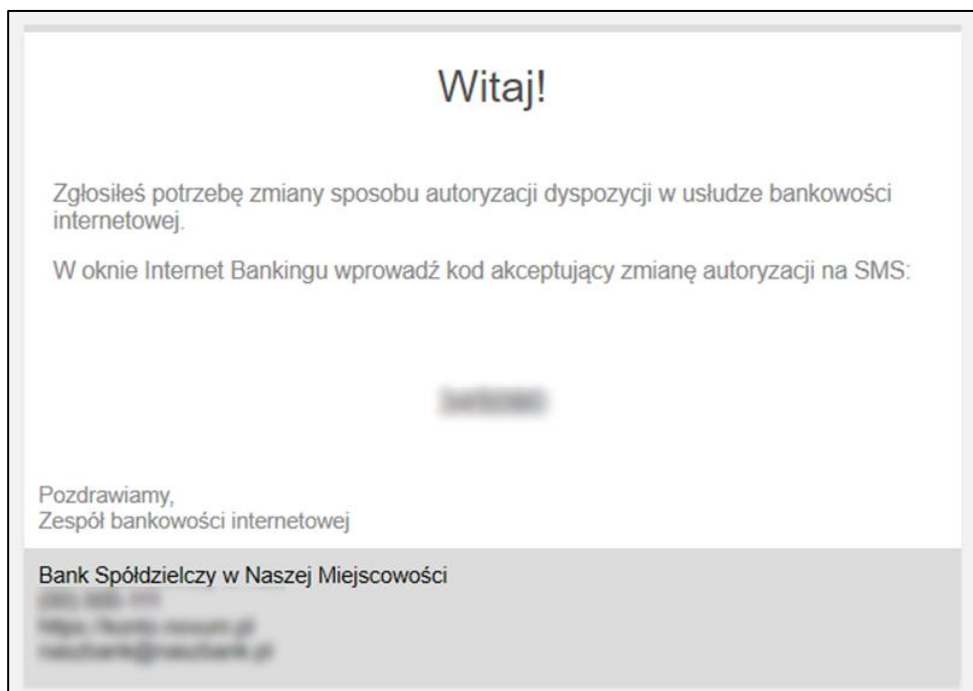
Witaj!

Zgłosiłeś potrzebę zmiany sposobu autoryzacji dyspozycji w usłudze bankowości internetowej.

W oknie Internet Bankingu wprowadź kod akceptujący zmianę autoryzacji na SMS:

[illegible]

Pozdrawiamy,
Zespół bankowości internetowej

Bank Spółdzielczy w Naszej Miejscowości
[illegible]
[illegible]
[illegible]